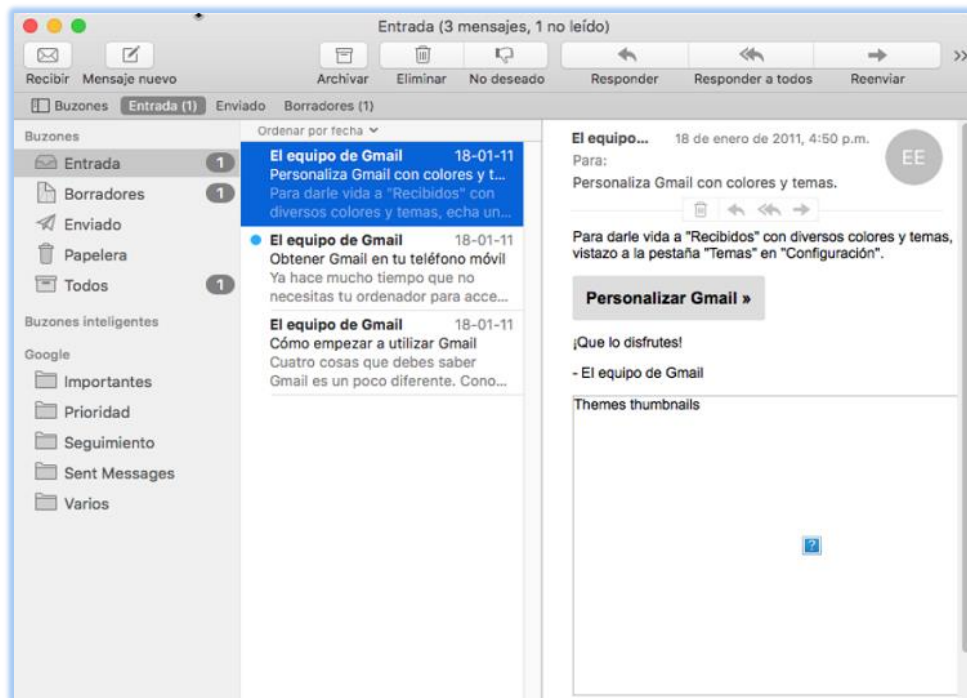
Entrada (3 mensajes, 1 no leído)

Recibir Mensaje nuevo Archivar Eliminar No deseado Responder Responder a todos Reenviar »

Buzones Entrada (1) Enviado Borradores (1)

Buzones
Entrada 1
Borradores 1
Enviado
Papelera
Todos 1
Buzones inteligentes
Google
Importantes
Prioridad
Seguimiento
Sent Messages
Varios

Ordenar por fecha

El equipo de Gmail 18-01-11
Personaliza Gmail con colores y t...
Para darle vida a "Recibidos" con diversos colores y temas, echa un...

El equipo de Gmail 18-01-11
Obtener Gmail en tu teléfono móvil
Ya hace mucho tiempo que no necesitas tu ordenador para acce...

El equipo de Gmail 18-01-11
Cómo empezar a utilizar Gmail
Cuatro cosas que debes saber
Gmail es un poco diferente. Cono...

El equipo... 18 de enero de 2011, 4:50 p.m.
Para:
Personaliza Gmail con colores y temas.
EE

Para darle vida a "Recibidos" con diversos colores y temas, vistazo a la pestaña "Temas" en "Configuración".

Personalizar Gmail »

¡Que lo disfrutes!

- El equipo de Gmail

Themes thumbnails

?